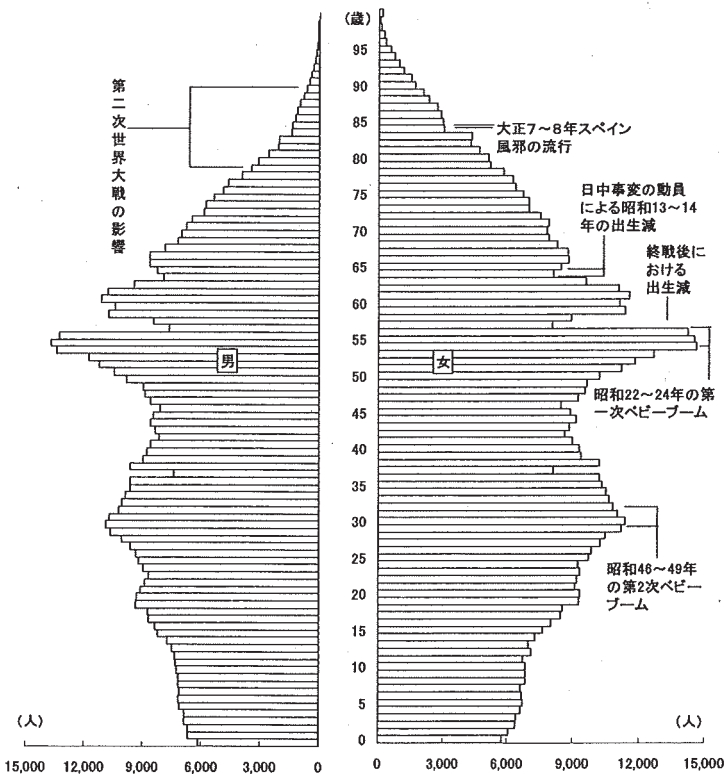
(歳)
95
90
85
80
75
70
65
60
55
50
45
40
35
30
25
20
15
10
5
0

第二次世界大戦の影響

大正7～8年スペイン風邪の流行

日中事変の動員による昭和13～14年の出生減

終戦後における出生減

男

女

昭和22～24年の第一次ベビーブーム

昭和46～49年の第2次ベビーブーム

(人)
15,000 12,000 9,000 6,000 3,000 0

(人)
0 3,000 6,000 9,000 12,000 15,000